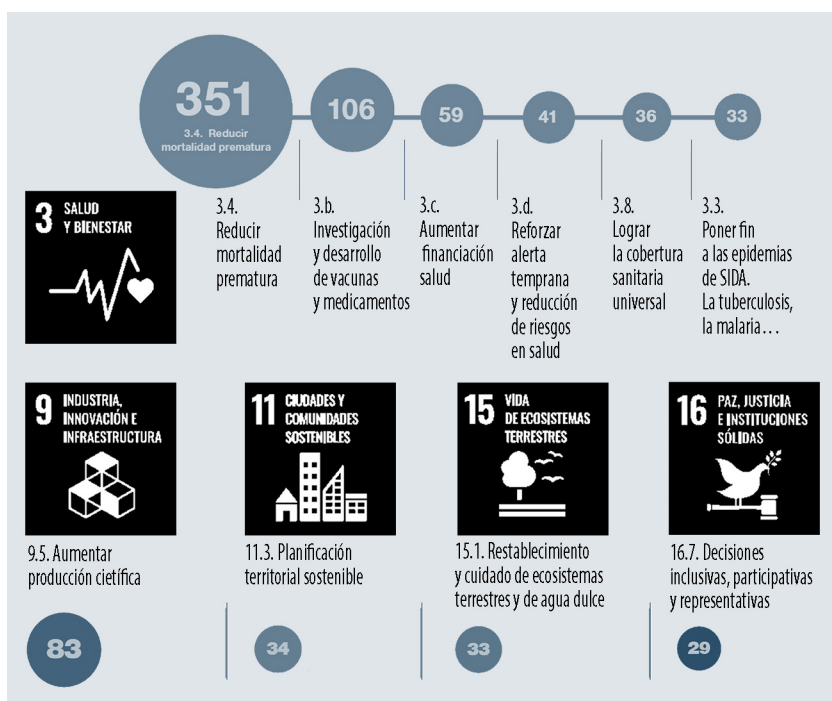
351
3.4. Reducir mortalidad prematura

106

59

41

36

33

3 SALUD Y BIENESTAR

3.4. Reducir mortalidad prematura

3.b. Investigación y desarrollo de vacunas y medicamentos

3.c. Aumentar financiación salud

3.d. Reforzar alerta temprana y reducción de riesgos en salud

3.8. Lograr la cobertura sanitaria universal

3.3. Poner fin a las epidemias de SIDA. La tuberculosis, la malaria…

9 INDUSTRIA, INNOVACIÓN E INFRAESTRUCTURA

11 CIUDADES Y COMUNIDADES SOSTENIBLES

15 VIDA DE ECOSISTEMAS TERRESTRES

16 PAZ, JUSTICIA E INSTITUCIONES SÓLIDAS

9.5. Aumentar producción cietífica

11.3. Planificación territorial sostenible

15.1. Restablecimiento y cuidado de ecosistemas terrestres y de agua dulce

16.7. Decisiones inclusivas, participativas y representativas

83

34

33

29